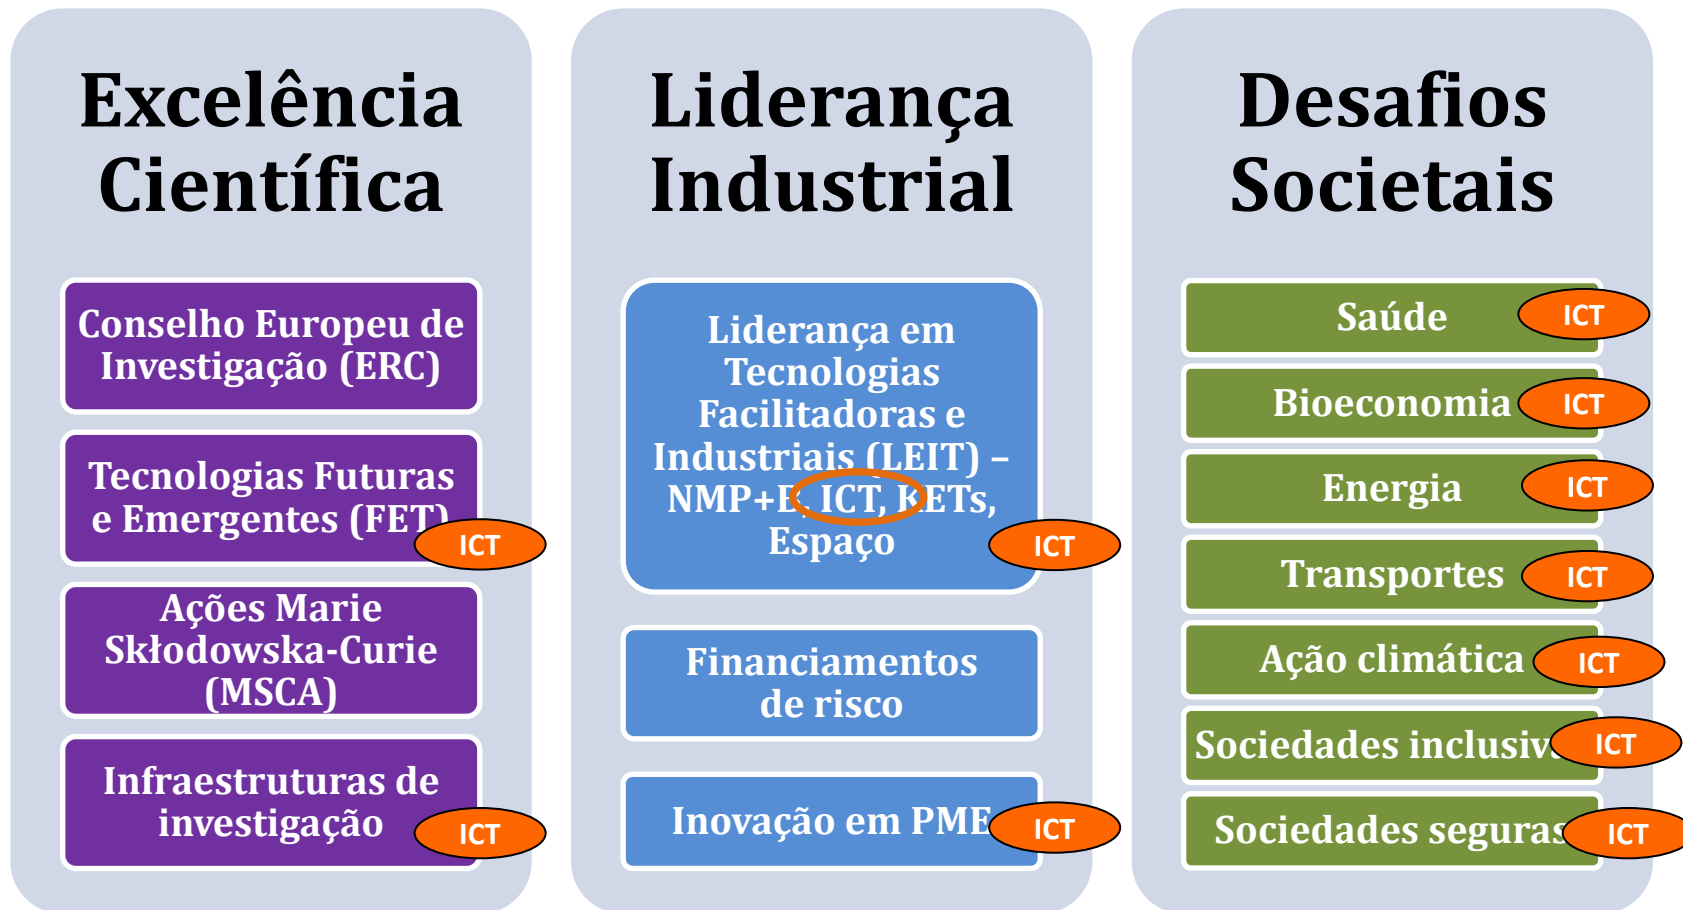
Excelência Científica

Conselho Europeu de Investigação (ERC)

Tecnologias Futuras e Emergentes (FET) ICT

Ações Marie Skłodowska-Curie (MSCA)

Infraestruturas de investigação ICT

Liderança Industrial

Liderança em Tecnologias Facilitadoras e Industriais (LEIT) – NMP+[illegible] ICT, KETs, Espaço ICT

Financiamentos de risco

Inovação em PME ICT

Desafios Societais

Saúde ICT

Bioeconomia ICT

Energia ICT

Transportes ICT

Ação climática ICT

Sociedades inclusiv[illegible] ICT

Sociedades seguras ICT